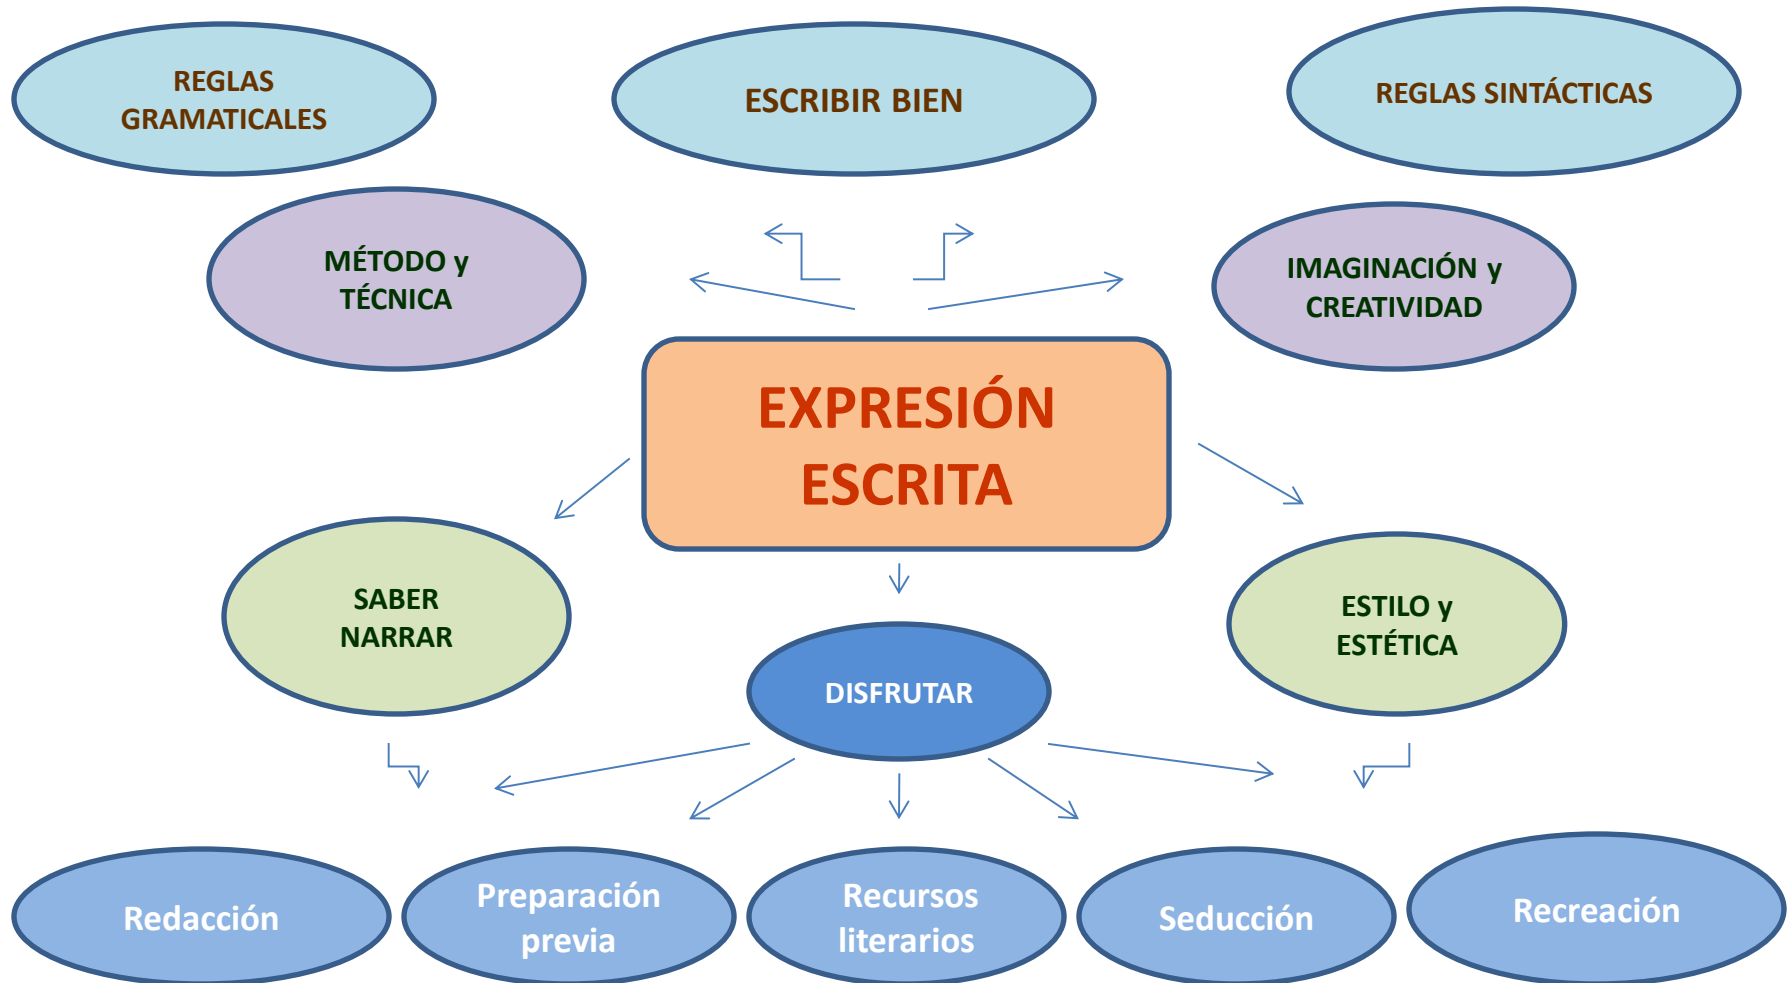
REGLAS GRAMATICALES

ESCRIBIR BIEN

REGLAS SINTÁCTICAS

MÉTODO y TÉCNICA

IMAGINACIÓN y CREATIVIDAD

EXPRESIÓN ESCRITA

SABER NARRAR

ESTILO y ESTÉTICA

DISFRUTAR

Redacción

Preparación previa

Recursos literarios

Seducción

Recreación